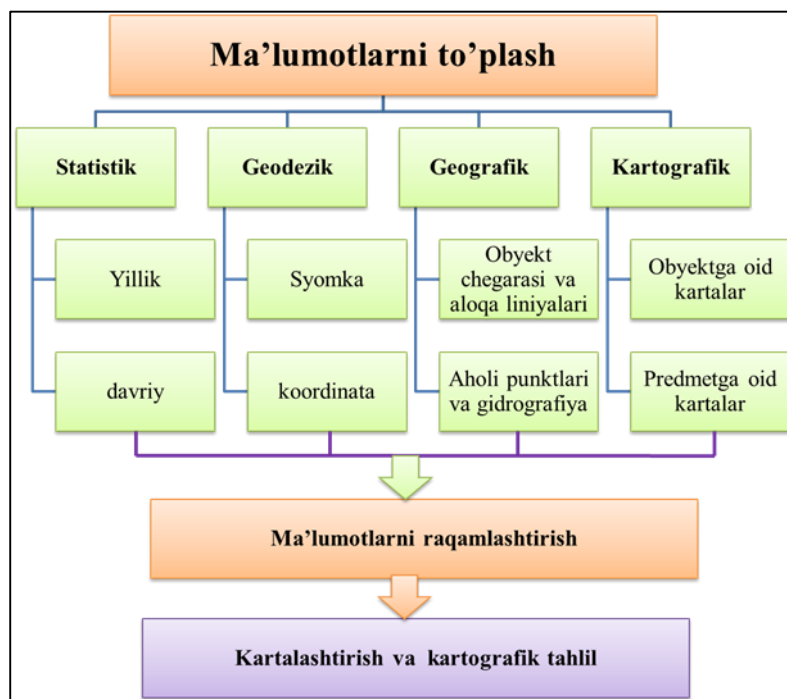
Ma’lumotlarni to’plash

Statistik

Yillik

davriy

Geodezik

Syomka

koordinata

Geografik

Obyekt chegarasi va aloqa liniyalari

Aholi punktlari va gidrografiya

Kartografik

Obyektga oid kartalar

Predmetga oid kartalar

Ma’lumotlarni raqamlashtirish

Kartalashtirish va kartografik tahlil